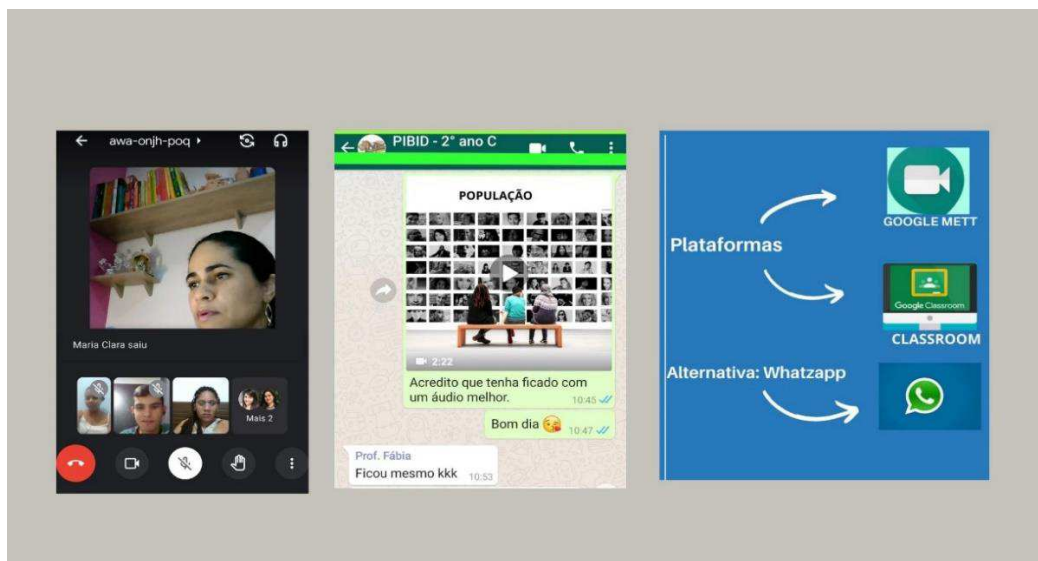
awa-onjh-poq

Maria Clara saiu

Mais 2

PIBID - 2° ano C

POPULAÇÃO

2:22

Acredito que tenha ficado com um áudio melhor. 10:45

Bom dia 10:47

Prof. Fábia
Ficou mesmo kkk 10:53

Plataformas

GOOGLE METT

Google Classroom

CLASSROOM

Alternativa: Whatzapp